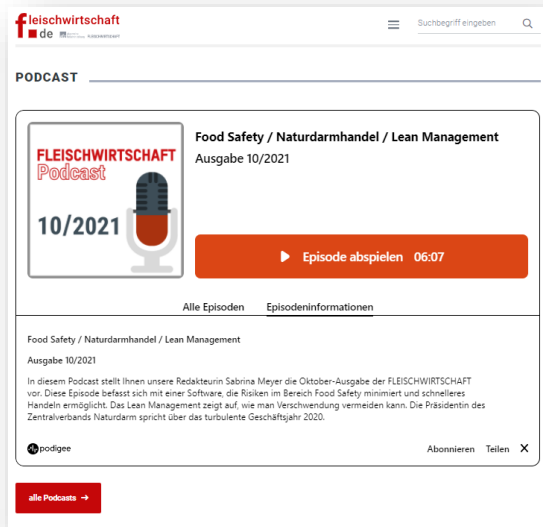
fleischwirtschaft.de

Suchbegriff eingeben

PODCAST

FLEISCHWIRTSCHAFT Podcast

10/2021

Food Safety / Naturdarmhandel / Lean Management

Ausgabe 10/2021

Episode abspielen 06:07

Alle Episoden Episodeninformationen

Food Safety / Naturdarmhandel / Lean Management

Ausgabe 10/2021

In diesem Podcast stellt Ihnen unsere Redakteurin Sabrina Meyer die Oktober-Ausgabe der FLEISCHWIRTSCHAFT vor. Diese Episode befasst sich mit einer Software, die Risiken im Bereich Food Safety minimiert und schnelleres Handeln ermöglicht. Das Lean Management zeigt auf, wie man Verschwendung vermeiden kann. Die Präsidentin des Zentralverbands Naturdarm spricht über das turbulente Geschäftsjahr 2020.

podigee

Abonnieren Teilen X

alle Podcasts →